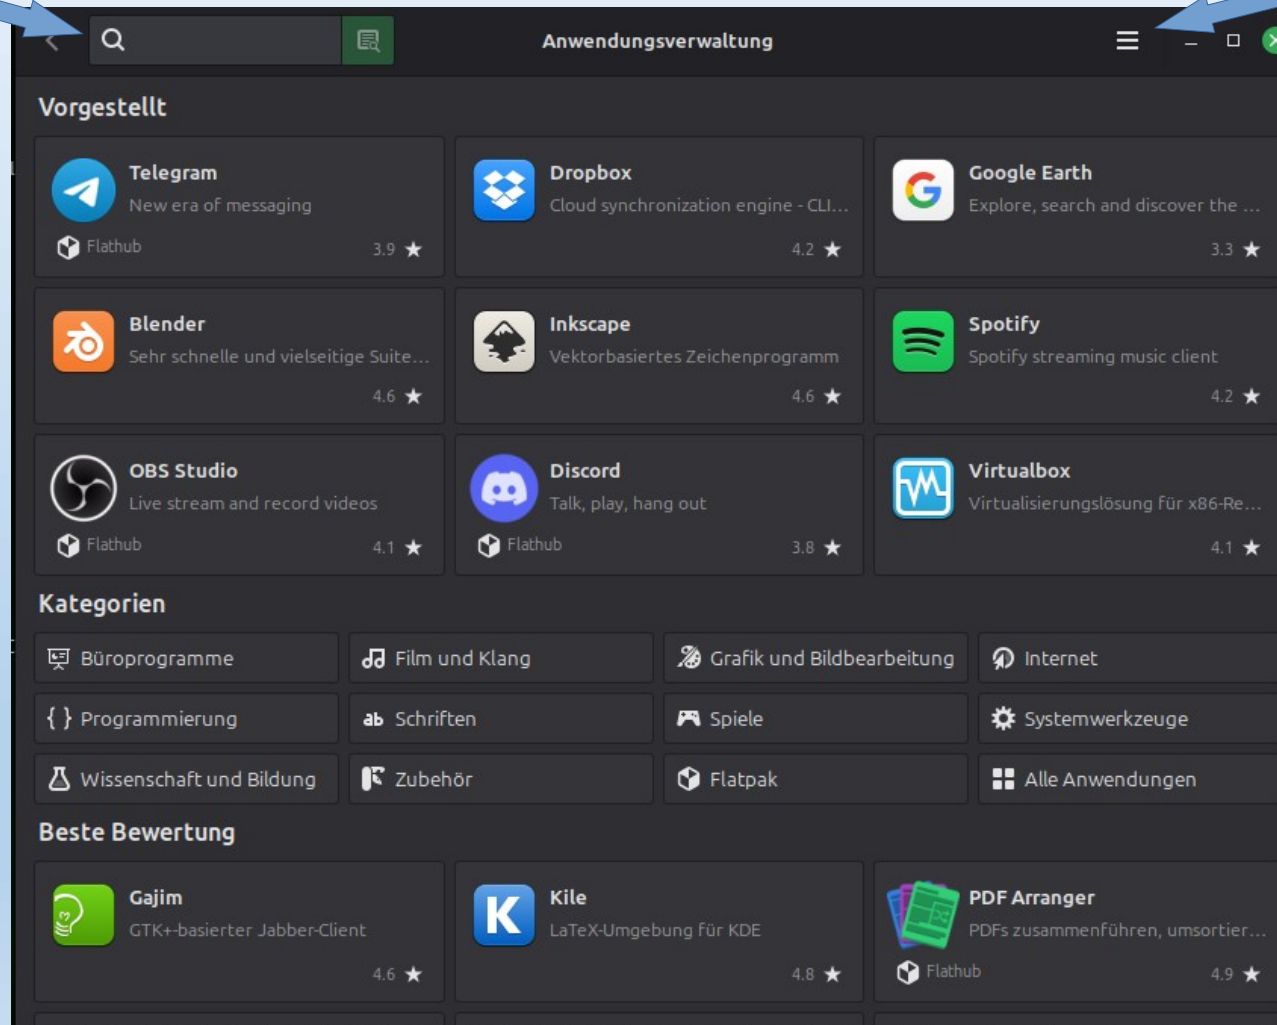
Anwendungsverwaltung

Vorgestellt

Telegram
New era of messaging
Flathub 3.9 ★

Dropbox
Cloud synchronization engine - CLI...
4.2 ★

Google Earth
Explore, search and discover the ...
3.3 ★

Blender
Sehr schnelle und vielseitige Suite...
4.6 ★

Inkscape
Vektorbasiertes Zeichenprogramm
4.6 ★

Spotify
Spotify streaming music client
4.2 ★

OBS Studio
Live stream and record videos
Flathub 4.1 ★

Discord
Talk, play, hang out
Flathub 3.8 ★

Virtualbox
Virtualisierungslösung für x86-Re...
4.1 ★

Kategorien

Büroprogramme
Film und Klang
Grafik und Bildbearbeitung
Internet
Programmierung
Schriften
Spiele
Systemwerkzeuge
Wissenschaft und Bildung
Zubehör
Flatpak
Alle Anwendungen

Beste Bewertung

Gajim
GTK+-basierter Jabber-Client
4.6 ★

Kile
LaTeX-Umgebung für KDE
4.8 ★

PDF Arranger
PDFs zusammenführen, umsortier...
Flathub 4.9 ★